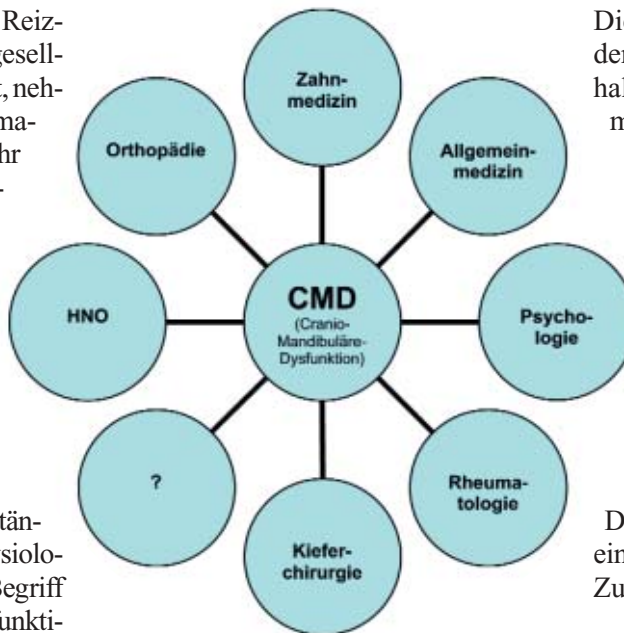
Reiz-
gesell-
t, neh-
ma-
hr

Zahnmedizin

Orthopädie

Allgemeinmedizin

HNO

CMD
(Cranio-Mandibuläre-Dysfunktion)

Psychologie

?

Rheumatologie

Kieferchirurgie

stän-
siolo-
Begriff
funkti-

Die
den
hal
m

D
ein
Zu